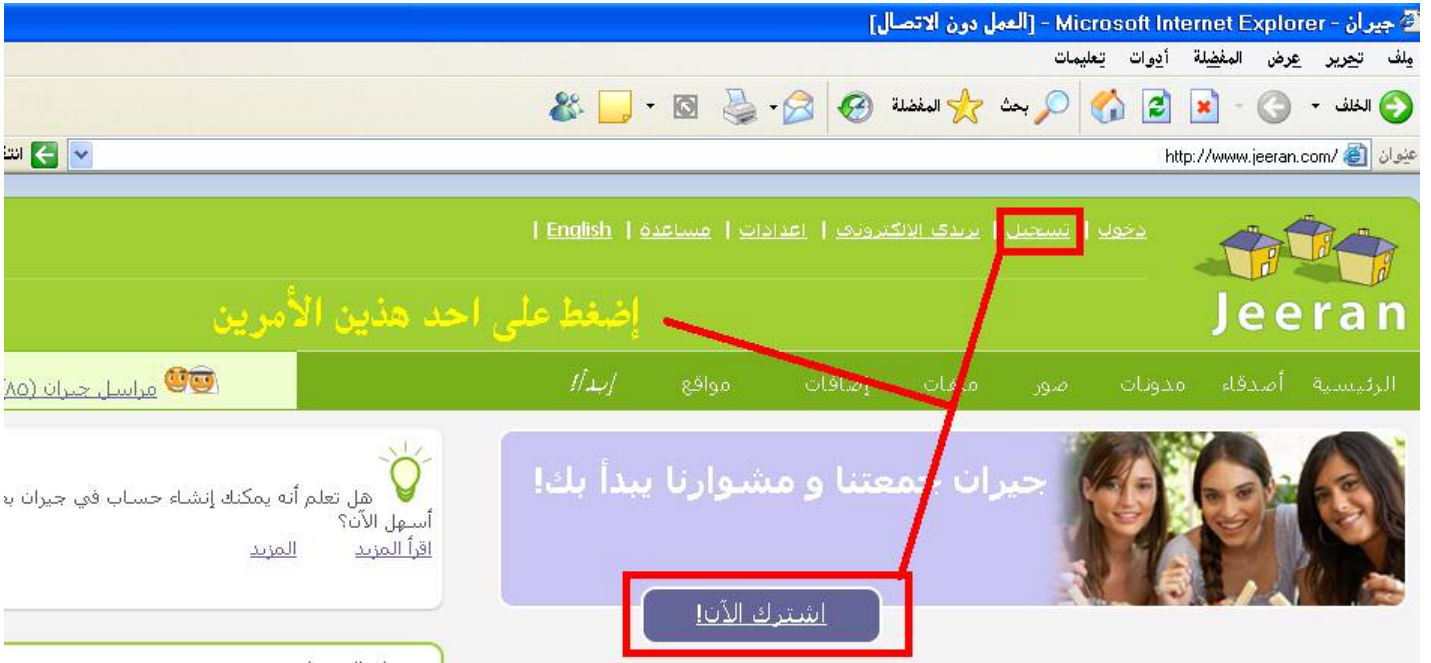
جيران - Microsoft Internet Explorer - [العمل دون الاتصال]

ملف تحرير عرض المفضلة أدوات تعليمات

الخلف بحث المفضلة

عنوان http://www.jeeran.com/ انتقال

دخول | تسجيل | بريدي الالكتروني | اعدادات | مساعدة | English |

Jeeran

إضغط على احد هذين الأمرين

الرئيسية أصدقاء مدونات صور ملفات إضافات مواقع إبدأ!

مراسل جيران (A5

جيران جمعتنا و مشوارنا يبدأ بك!

اشترك الآن!

هل تعلم أنه يمكنك إنشاء حساب في جيران ب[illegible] أسهل الآن؟

اقرأ المزيد المزيد